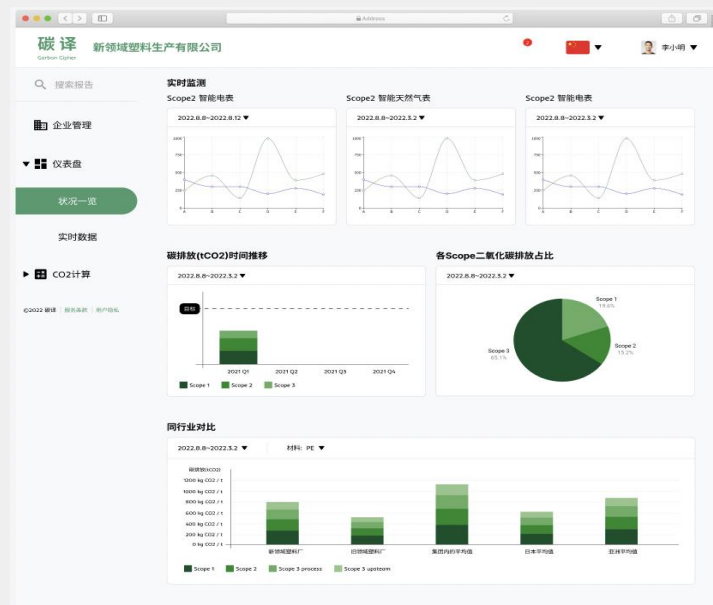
Address

碳译
Carbon Cipher
新领域塑料生产有限公司

李小明

搜索报告
企业管理
仪表盘
状况一览
实时数据
CO2计算
©2022 碳译 | 服务条款 | 用户隐私

实时监测
Scope2 智能电表
2022.8.8~2022.8.12
1000
750
500
250
0
A B C D E F

Scope2 智能天然气表
2022.8.8~2022.3.2
1000
750
500
250
0
A B C D E F

Scope2 智能电表
2022.8.8~2022.3.2
1000
750
500
250
0
A B C D E F

碳排放(tCO2)时间推移
2022.8.8~2022.3.2
目标
2021 Q1 2021 Q2 2021 Q3 2021 Q4
Scope 1 Scope 2 Scope 3

各Scope二氧化碳排放占比
2022.8.8~2022.3.2
Scope 1 19.6%
Scope 2 15.3%
Scope 3 65.1%

同行业对比
2022.8.8~2022.3.2
材料: PE
碳排放(tCO2)
1200 kg CO2 / t
1000 kg CO2 / t
800 kg CO2 / t
600 kg CO2 / t
400 kg CO2 / t
200 kg CO2 / t
0 kg CO2 / t
新领域塑料厂
日领域塑料厂
集团内的平均值
日本平均值
亚洲平均值
Scope 1 Scope 2 Scope 3 process Scope 3 upsteam